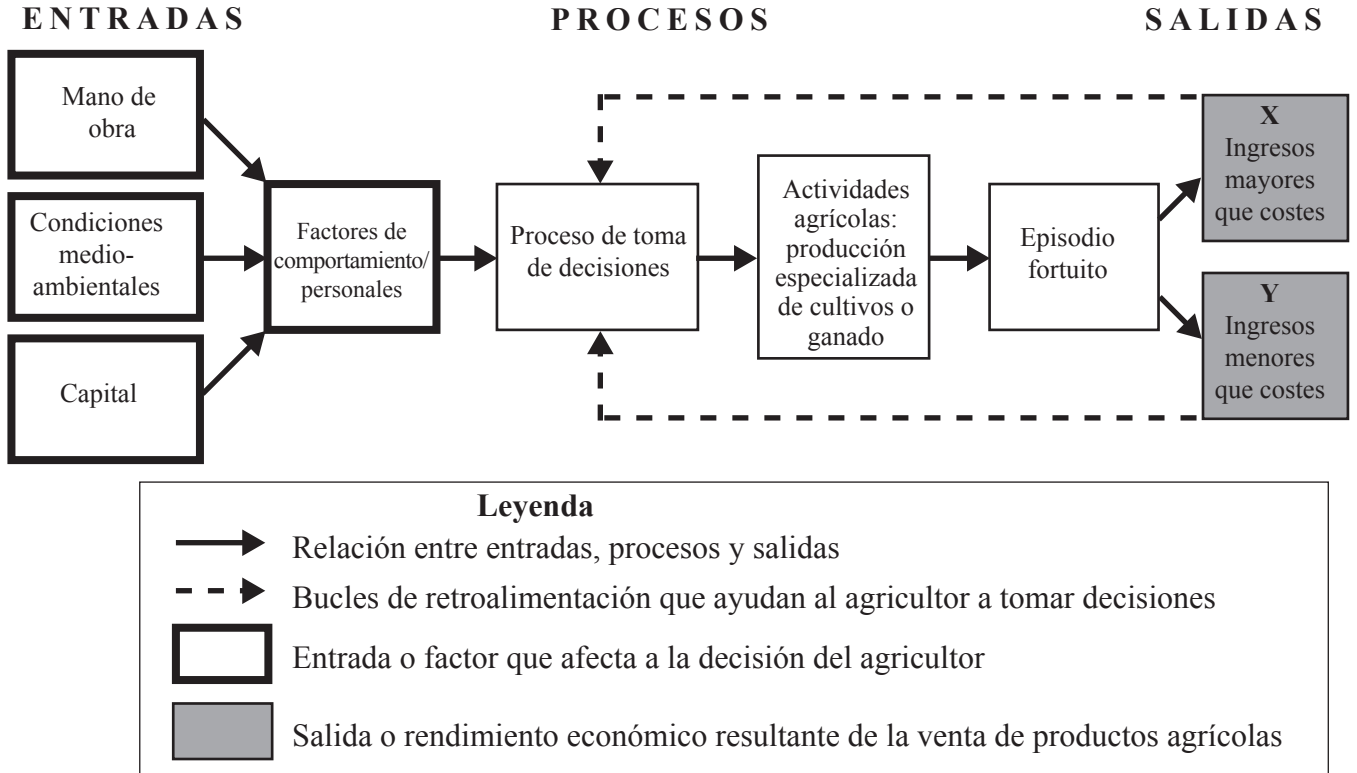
ENTRADAS

PROCESOS

SALIDAS

Mano de obra

Condiciones medioambientales

Capital

Factores de comportamiento/ personales

Proceso de toma de decisiones

Actividades agrícolas: producción especializada de cultivos o ganado

Episodio fortuito

X
Ingresos mayores que costes

Y
Ingresos menores que costes

Leyenda

Relación entre entradas, procesos y salidas

Bucles de retroalimentación que ayudan al agricultor a tomar decisiones

Entrada o factor que afecta a la decisión del agricultor

Salida o rendimiento económico resultante de la venta de productos agrícolas